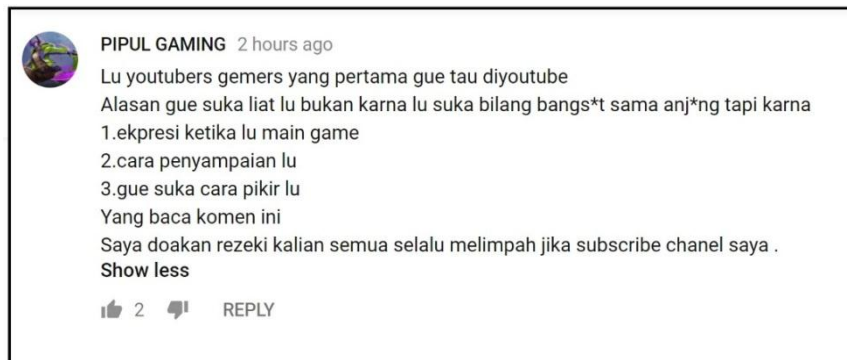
PIPUL GAMING 2 hours ago

Lu youtubers gemers yang pertama gue tau diyoutube
Alasan gue suka liat lu bukan karna lu suka bilang bangs*t sama anj*ng tapi karna
1.ekpresi ketika lu main game
2.cara penyampaian lu
3.gue suka cara pikir lu
Yang baca komen ini
Saya doakan rezeki kalian semua selalu melimpah jika subscribe chanel saya .
Show less

2 REPLY